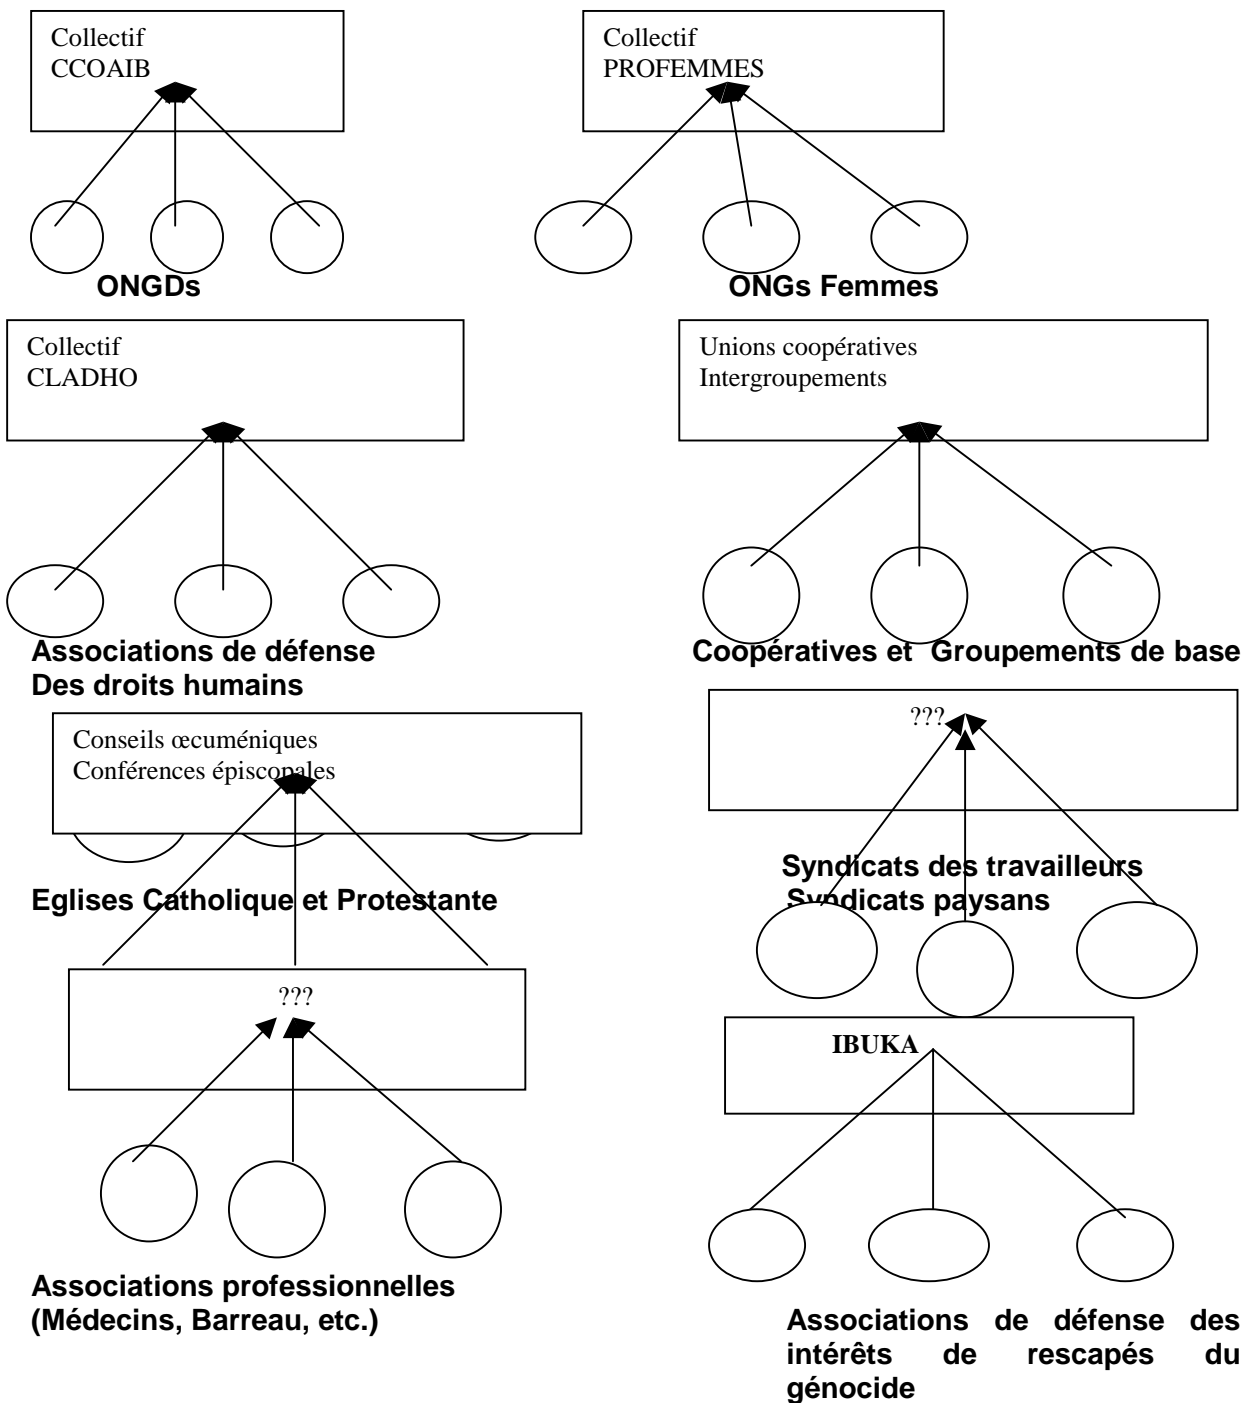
Collectif
CCOAIB

ONGDs

Collectif
PROFEMMES

ONGs Femmes

Collectif
CLADHO

Associations de défense
Des droits humains

Unions coopératives
Intergroupements

Coopératives et Groupements de base

Conseils œcuméniques
Conférences épiscopales

Eglises Catholique et Protestante

???

Syndicats des travailleurs
Syndicats paysans

???

Associations professionnelles
(Médecins, Barreau, etc.)

IBUKA

Associations de défense des intérêts de rescapés du génocide